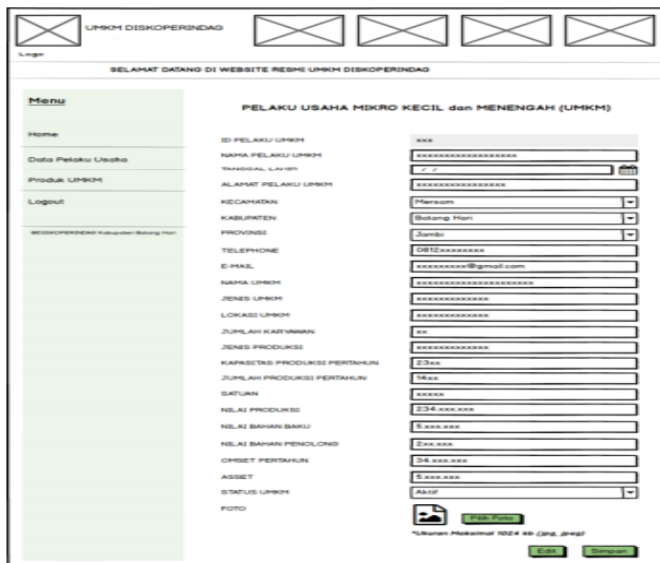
UMKM DISKOPERINDAG

Logo

SELAMAT DATANG DI WEBSITE RESMI UMKM DISKOPERINDAG

Menu

Home

Data Pelaku Usaha

Produk UMKM

Logout

@DISKOPERINDAG Kabupaten Batang Hari

PELAKU USAHA MIKRO KECIL dan MENENGAH (UMKM)

| | |
|---|---|
| ID PELAKU UMKM | xxx |
| NAMA PELAKU UMKM | xxxxxxxxxxxxxxxxxx |
| TANGGAL LAHIR | / / |
| ALAMAT PELAKU UMKM | xxxxxxxxxxxxxxxxx |
| KECAMATAN | Mersam |
| KABUPATEN | Batang Hari |
| PROVINSI | Jambi |
| TELEPHONE | 0812xxxxxxxxx |
| E-MAIL | xxxxxxxxx@gmail.com |
| NAMA UMKM | xxxxxxxxxxxxxxxxxxxxxx |
| JENIS UMKM | xxxxxxxxxxxxx |
| LOKASI UMKM | xxxxxxxxxxxxx |
| JUMLAH KARYAWAN | xx |
| JENIS PRODUKSI | xxxxxxxxxxxxx |
| KAPASITAS PRODUKSI PERTAHUN | 23xx |
| JUMLAH PRODUKSI PERTAHUN | 14xx |
| SATUAN | xxxxx |
| NILAI PRODUKSI | 234.xxx.xxx |
| NILAI BAHAN BAKU | 5.xxx.xxx |
| NILAI BAHAN PENOLONG | 2xx.xxx |
| OMSET PERTAHUN | 34.xxx.xxx |
| ASSET | 5.xxx.xxx |
| STATUS UMKM | Aktif |
| FOTO | |

Pilih Foto

*Ukuran Maksimal 1024 kb (.jpg, .jpeg)

Edit

Simpan